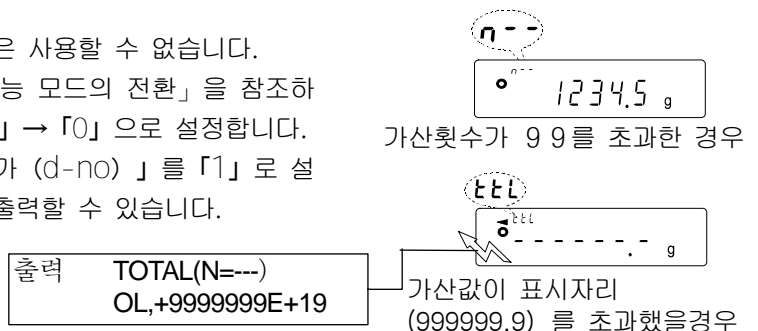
은 사용할 수 없습니다.
능 모드의 전환」을 참조하
」→「0」으로 설정합니다.
가 (d-no) 」를「1」로 설
출력할 수 있습니다.

n--

1234.5 g

가산횟수가 99를 초과한 경우

ttl

ttl

-------.- g

출력 TOTAL(N=---)
OL,+9999999E+19

가산값이 표시자리
(999999.9) 를 초과했을경우